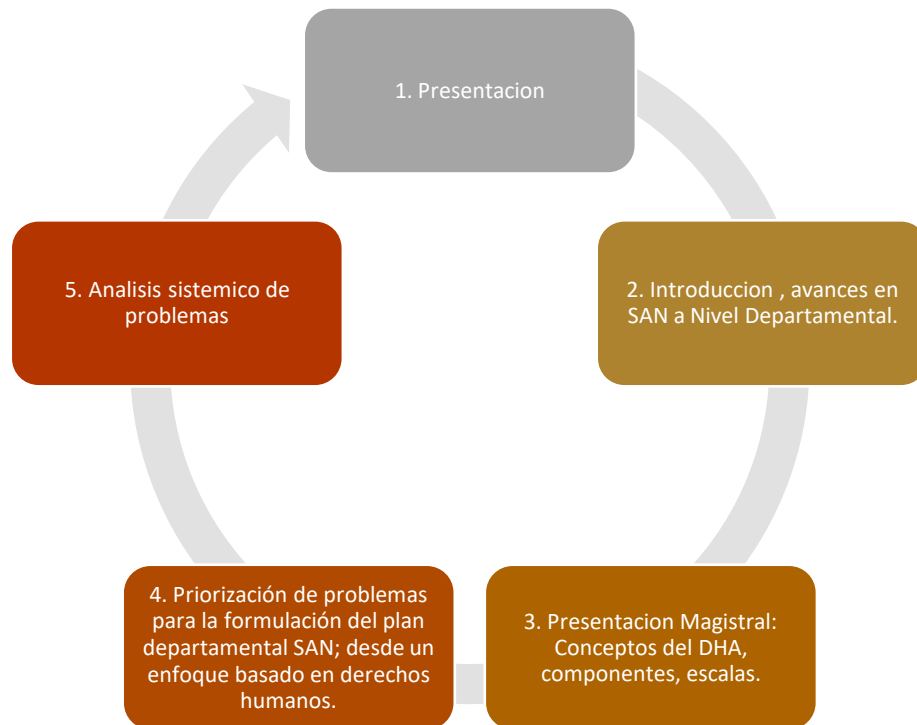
1. Presentacion

2. Introduccion , avances en SAN a Nivel Departamental.

3. Presentacion Magistral: Conceptos del DHA, componentes, escalas.

4. Priorización de problemas para la formulación del plan departamental SAN; desde un enfoque basado en derechos humanos.

5. Analisis sistemico de problemas